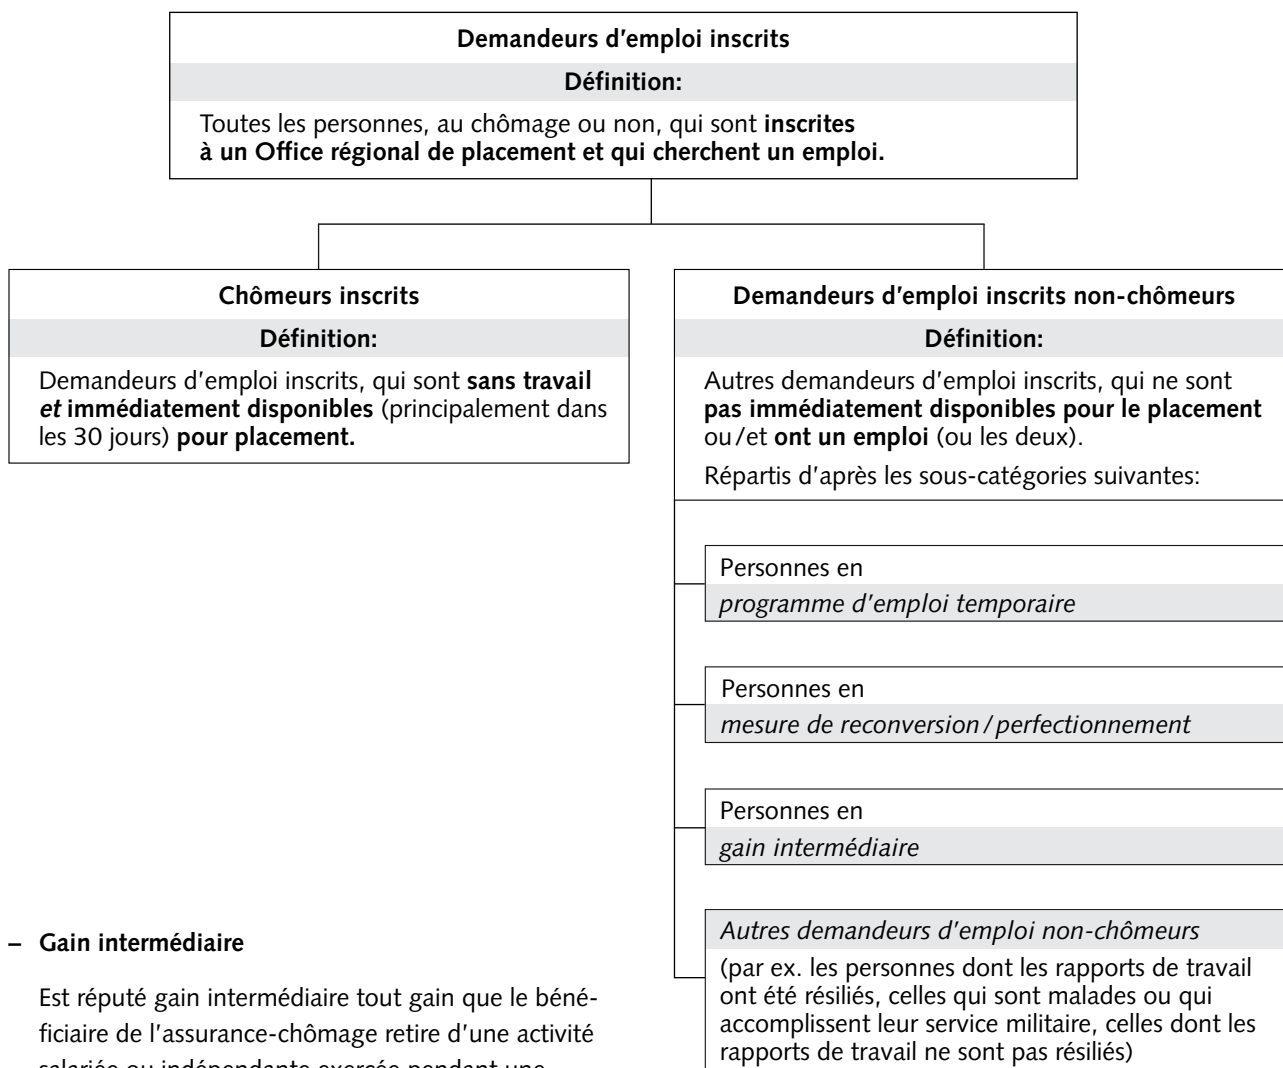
Demandeurs d'emploi inscrits

Définition:

Toutes les personnes, au chômage ou non, qui sont inscrites à un Office régional de placement et qui cherchent un emploi.

Chômeurs inscrits

Définition:

Demandeurs d'emploi inscrits, qui sont sans travail *et* immédiatement disponibles (principalement dans les 30 jours) pour placement.

Demandeurs d'emploi inscrits non-chômeurs

Définition:

Autres demandeurs d'emploi inscrits, qui ne sont pas immédiatement disponibles pour le placement ou/et ont un emploi (ou les deux).

Répartis d'après les sous-catégories suivantes:

Personnes en
*programme d'emploi temporaire*

Personnes en
*mesure de reconversion / perfectionnement*

Personnes en
*gain intermédiaire*

*Autres demandeurs d'emploi non-chômeurs*
(par ex. les personnes dont les rapports de travail ont été résiliés, celles qui sont malades ou qui accomplissent leur service militaire, celles dont les rapports de travail ne sont pas résiliés)

– Gain intermédiaire

Est réputé gain intermédiaire tout gain que le bénéficiaire de l'assurance-chômage retire d'une activité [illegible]